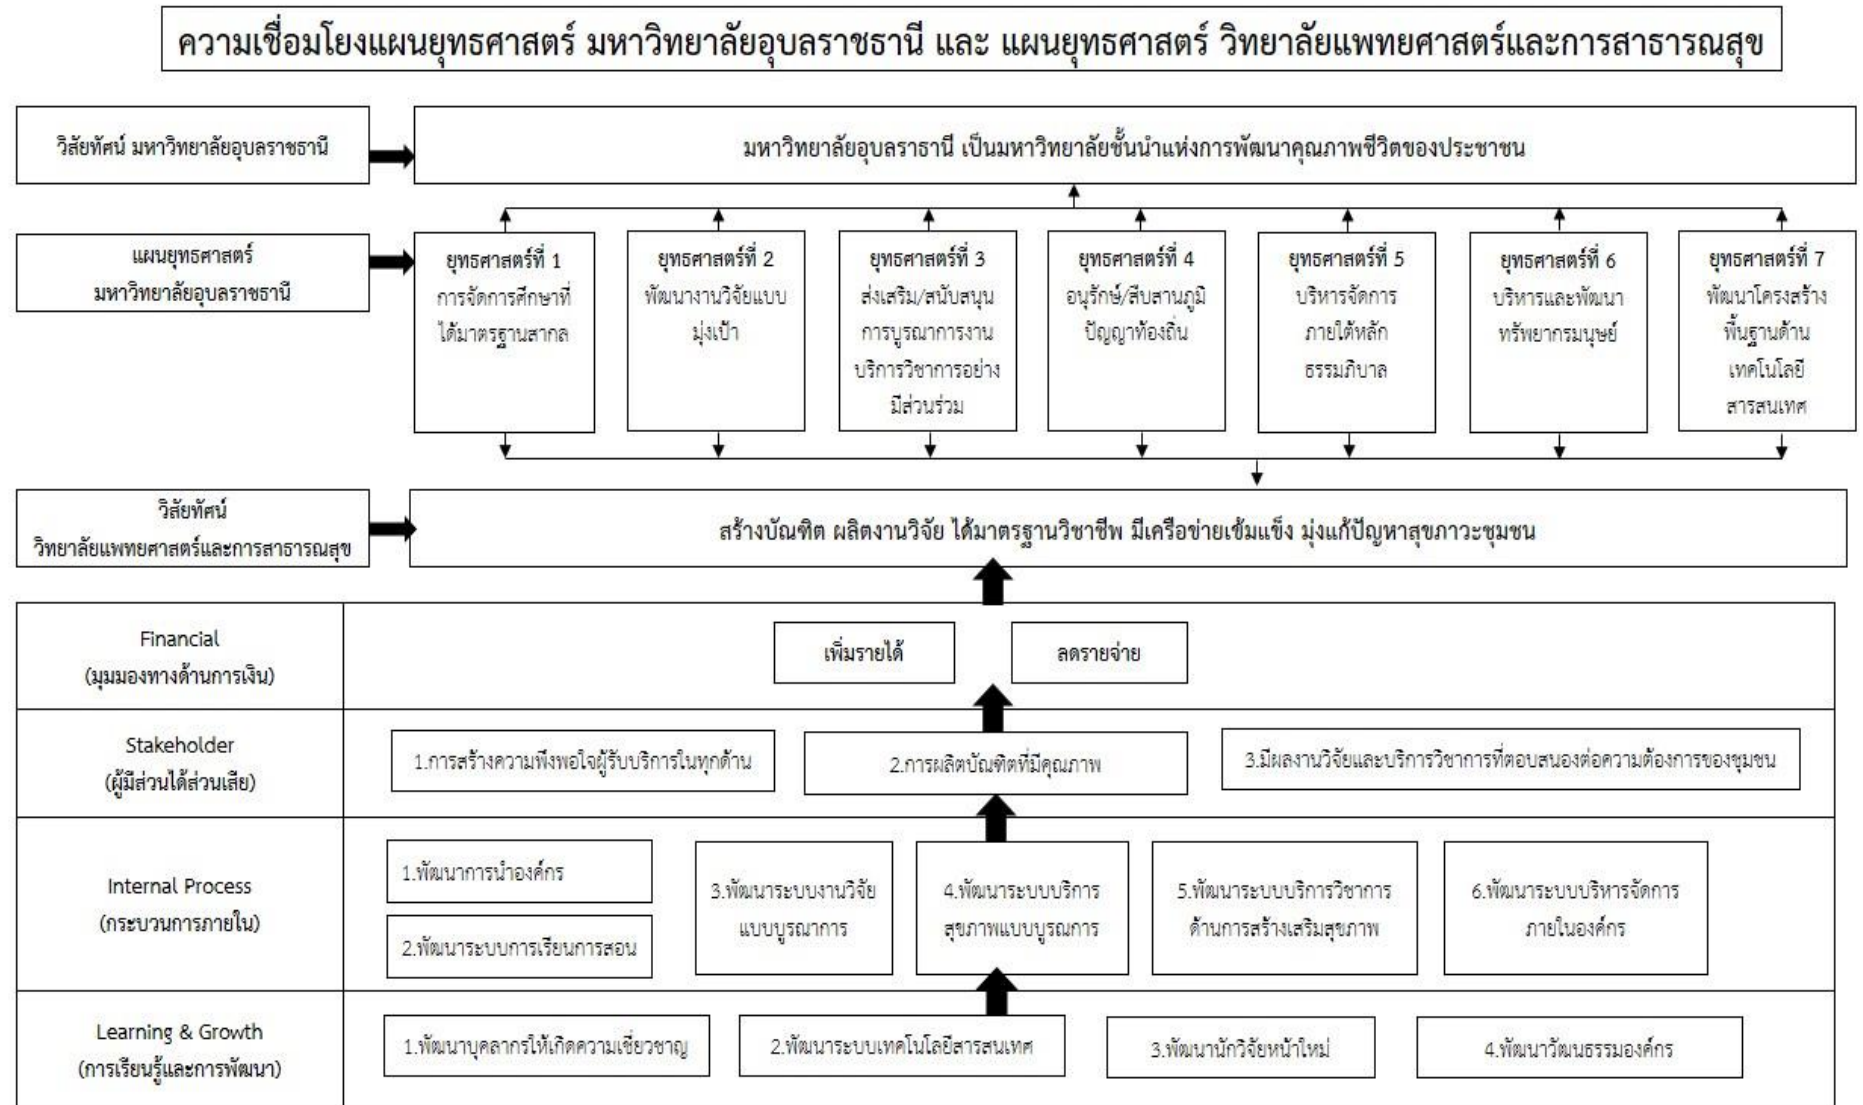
ความเชื่อมโยงแผนยุทธศาสตร์ มหาวิทยาลัยอุบลราชธานี และ แผนยุทธศาสตร์ วิทยาลัยแพทยศาสตร์และการสาธารณสุข

วิสัยทัศน์ มหาวิทยาลัยอุบลราชธานี

มหาวิทยาลัยอุบลราชธานี เป็นมหาวิทยาลัยชั้นนำแห่งการพัฒนาคุณภาพชีวิตของประชาชน

แผนยุทธศาสตร์ มหาวิทยาลัยอุบลราชธานี

ยุทธศาสตร์ที่ 1 การจัดการศึกษาที่ได้มาตรฐานสากล

ยุทธศาสตร์ที่ 2 พัฒนางานวิจัยแบบมุ่งเป้า

ยุทธศาสตร์ที่ 3 ส่งเสริม/สนับสนุนการบูรณาการงานบริการวิชาการอย่างมีส่วนร่วม

ยุทธศาสตร์ที่ 4 อนุรักษ์/สืบสานภูมิปัญญาท้องถิ่น

ยุทธศาสตร์ที่ 5 บริหารจัดการภายใต้หลักธรรมภิบาล

ยุทธศาสตร์ที่ 6 บริหารและพัฒนาทรัพยากรมนุษย์

ยุทธศาสตร์ที่ 7 พัฒนาโครงสร้างพื้นฐานด้านเทคโนโลยีสารสนเทศ

วิสัยทัศน์ วิทยาลัยแพทยศาสตร์และการสาธารณสุข

สร้างบัณฑิต ผลิตงานวิจัย ได้มาตรฐานวิชาชีพ มีเครือข่ายเข้มแข็ง มุ่งแก้ปัญหาสุขภาวะชุมชน

Financial (มุมมองทางด้านการเงิน)

เพิ่มรายได้

ลดรายจ่าย

Stakeholder (ผู้มีส่วนได้ส่วนเสีย)

1.การสร้างความพึงพอใจผู้รับบริการในทุกด้าน

2.การผลิตบัณฑิตที่มีคุณภาพ

3.มีผลงานวิจัยและบริการวิชาการที่ตอบสนองต่อความต้องการของชุมชน

Internal Process (กระบวนการภายใน)

1.พัฒนาการนำองค์กร

2.พัฒนาระบบการเรียนการสอน

3.พัฒนาระบบงานวิจัยแบบบูรณาการ

4.พัฒนาระบบบริการสุขภาพแบบบูรณการ

5.พัฒนาระบบบริการวิชาการด้านการสร้างเสริมสุขภาพ

6.พัฒนาระบบบริหารจัดการภายในองค์กร

Learning & Growth (การเรียนรู้และการพัฒนา)

1.พัฒนาบุคลากรให้เกิดความเชี่ยวชาญ

2.พัฒนาระบบเทคโนโลยีสารสนเทศ

3.พัฒนานักวิจัยหน้าใหม่

4.พัฒนาวัฒนธรรมองค์กร